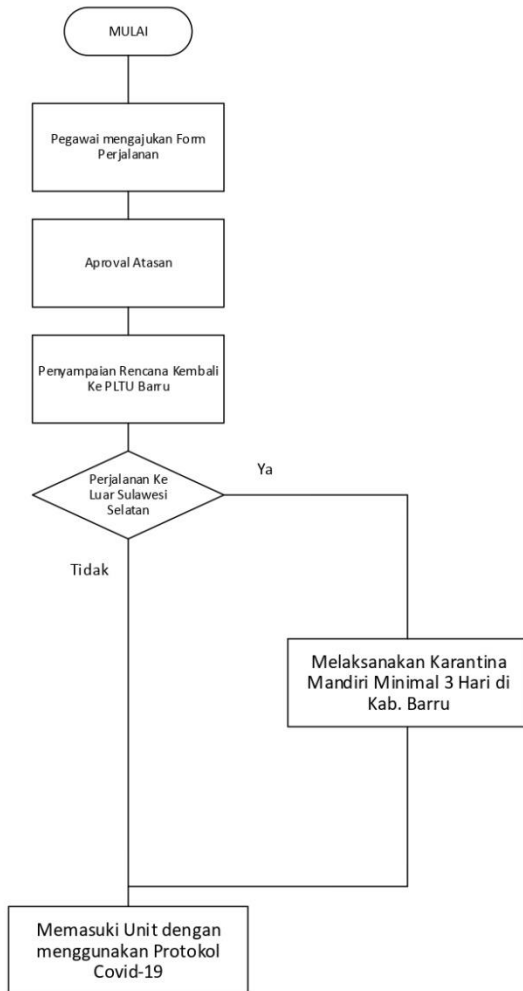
MULAI

Pegawai mengajukan Form Perjalanan

Aproval Atasan

Penyampaian Rencana Kembali Ke PLTU Barru

Perjalanan Ke Luar Sulawesi Selatan

Ya

Tidak

Melaksanakan Karantina Mandiri Minimal 3 Hari di Kab. Barru

Memasuki Unit dengan menggunakan Protokol Covid-19